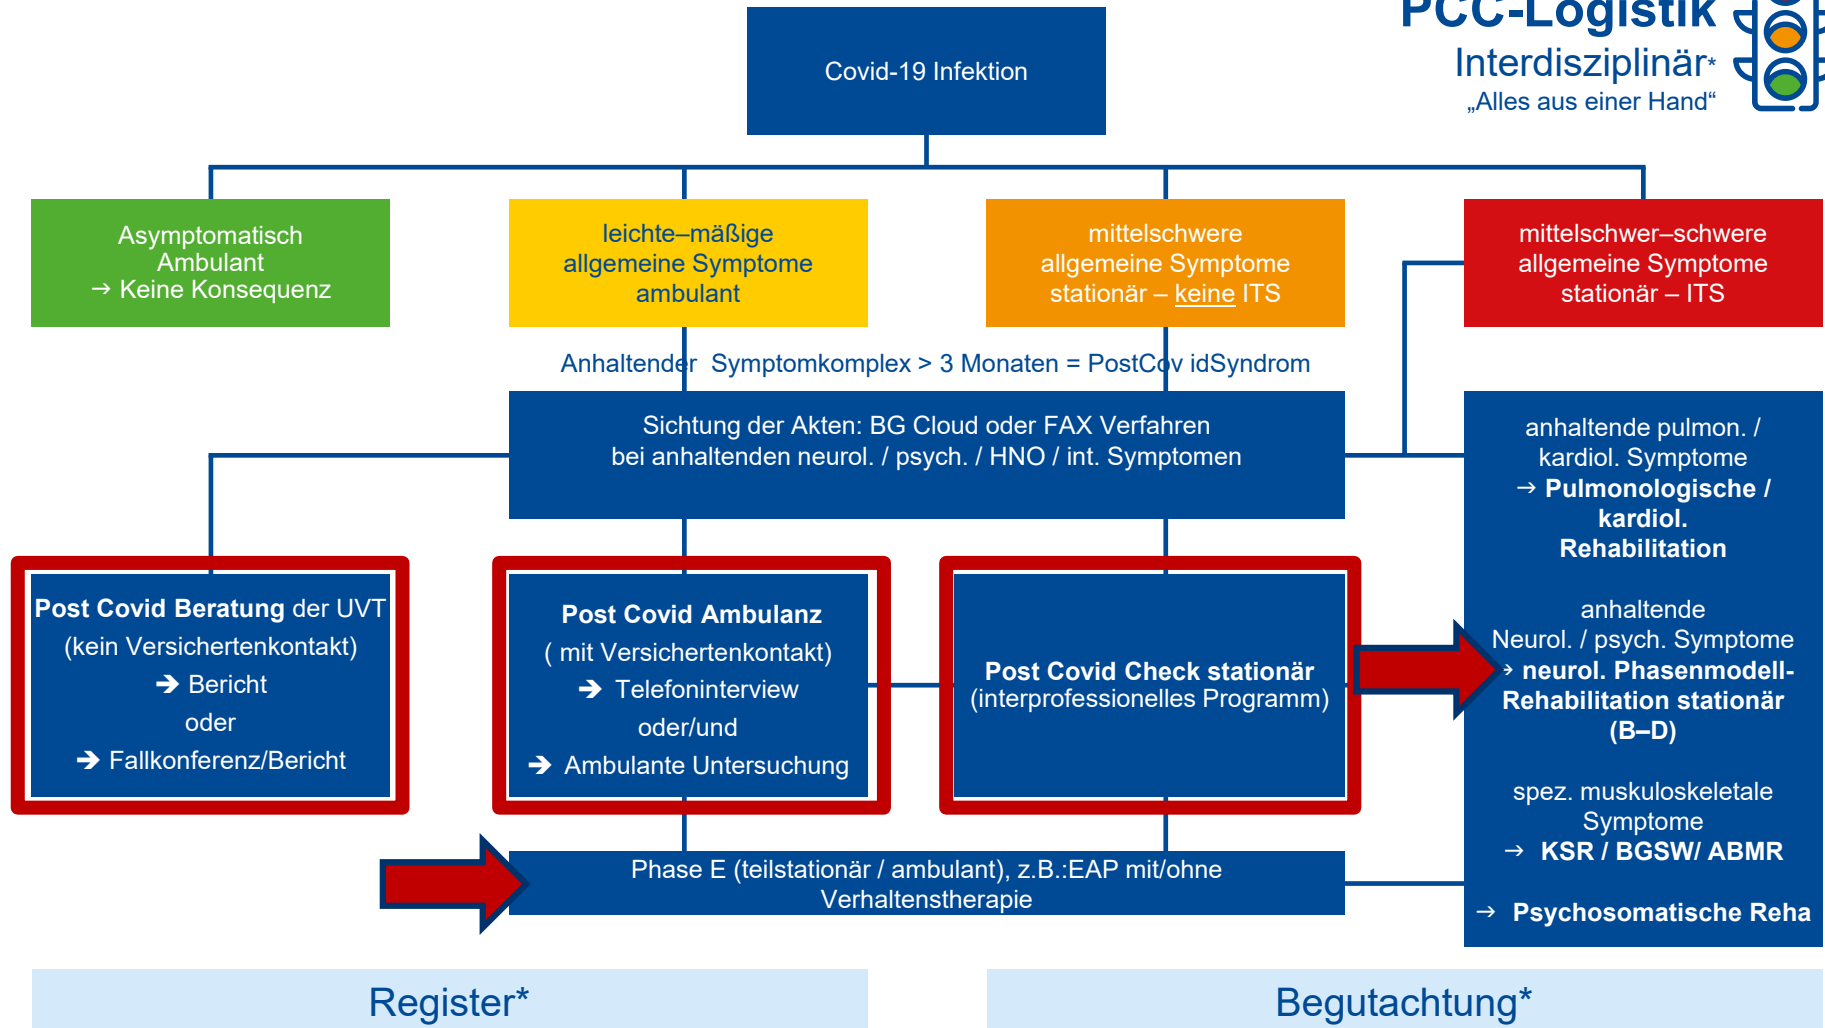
PCC-Logistik
Interdisziplinär*
„Alles aus einer Hand“

Covid-19 Infektion

Asymptomatisch
Ambulant
→ Keine Konsequenz

leichte–mäßige
allgemeine Symptome
ambulant

mittelschwere
allgemeine Symptome
stationär – keine ITS

mittelschwer–schwere
allgemeine Symptome
stationär – ITS

Anhaltender Symptomkomplex > 3 Monaten = PostCovidSyndrom

Sichtung der Akten: BG Cloud oder FAX Verfahren
bei anhaltenden neurol. / psych. / HNO / int. Symptomen

anhaltende pulmon. / kardiol. Symptome
→ Pulmonologische / kardiol. Rehabilitation

anhaltende Neurol. / psych. Symptome
→ neurol. Phasenmodell-Rehabilitation stationär (B–D)

spez. muskuloskeletale Symptome
→ KSR / BGSW/ ABMR

→ Psychosomatische Reha

Post Covid Beratung der UVT
(kein Versichertenkontakt)
➔ Bericht
oder
➔ Fallkonferenz/Bericht

Post Covid Ambulanz
( mit Versichertenkontakt)
➔ Telefoninterview
oder/und
➔ Ambulante Untersuchung

Post Covid Check stationär
(interprofessionelles Programm)

Phase E (teilstationär / ambulant), z.B.:EAP mit/ohne Verhaltenstherapie

Register*

Begutachtung*